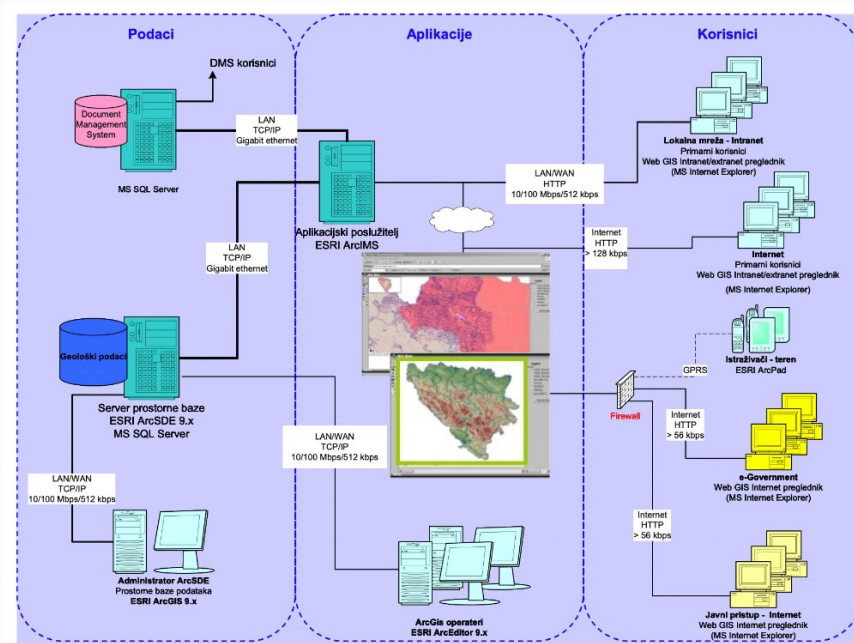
Podaci

Aplikacije

Korisnici

DMS korisnici

Document Management System

MS SQL Server

LAN
TCP/IP
Gigabit ethernet

Aplikacijski poslužitelj
ESRI ArcIMS

LAN/WAN
HTTP
10/100 Mbps/512 kbps

Lokalna mreža - Intranet
Primarni korisnici
Web GIS Intranet/extranet preglednik
(MS Internet Explorer)

Internet
HTTP
> 128 kbps

Internet
Primarni korisnici
Web GIS Intranet/extranet preglednik
(MS Internet Explorer)

LAN
TCP/IP
Gigabit ethernet

Geološki podaci

Server prostorne baze
ESRI ArcSDE 9.x
MS SQL Server

Istraživači - teren
ESRI ArcPad

GPRS

Firewall

Internet
HTTP
> 56 kbps

e-Government
Web GIS Internet preglednik
(MS Internet Explorer)

LAN/WAN
TCP/IP
10/100 Mbps/512 kbps

LAN/WAN
TCP/IP
10/100 Mbps/512 kbps

Internet
HTTP
> 56 kbps

Administrator ArcSDE
Prostorne baze podataka
ESRI ArcGIS 9.x

ArcGis operateri
ESRI ArcEditor 9.x

Javni pristup - Internet
Web GIS Internet preglednik
(MS Internet Explorer)